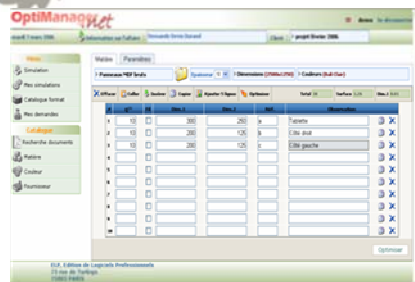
OptiManager Net

demo | Se déconnecter

Jeudi 7 mars 2006 | Informations sur l'affaire : Demande Devis Durand | Client | projet février 2006

Menu
Simulation
Mes simulations
Catalogue format
Mes demandes

Catalogue
Recherche documents
Matière
Couleur
Fournisseur

Matière | Paramètres

Panneaux MDF brut | Épaisseur 10 | Dimensions (2500x1250) | Couleurs (Brut/Brut)

Effacer | Coller | Restaurer | Copier | Ajouter 5 lignes | Optimiser | Total 20 | Surface 0.00 | Nbre 3 lignes

| # | Qté | Fil | Dim. 1 | Dim. 2 | Réf. | Observation |
|---|---|---|---|---|---|---|
| 1 | 10 | | 300 | 250 | a | Tablette |
| 2 | 10 | | 200 | 125 | b | Côté droit |
| 3 | 10 | | 200 | 125 | c | Côté gauche |
| 4 | | | | | | |
| 5 | | | | | | |
| 6 | | | | | | |
| 7 | | | | | | |
| 8 | | | | | | |
| 9 | | | | | | |
| 10 | | | | | | |

Optimiser

ELE, Édition de Logiciels Professionnels
73 rue de Turbigo
75003 PARIS